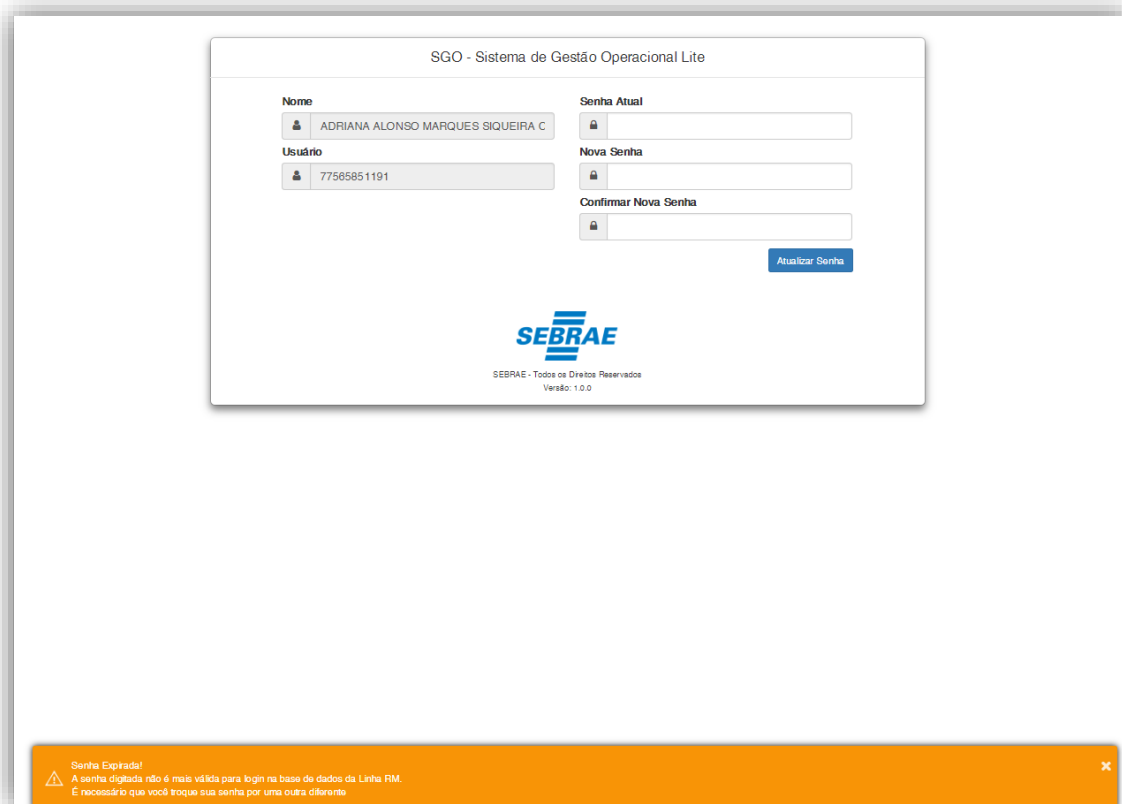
SGO - Sistema de Gestão Operacional Lite

Nome
ADRIANA ALONSO MARQUES SIQUEIRA C

Usuário
77565851191

Senha Atual

Nova Senha

Confirmar Nova Senha

Atualizar Senha

SEBRAE

SEBRAE - Todos os Direitos Reservados
Versão: 1.0.0

Senha Expirada!
A senha digitada não é mais válida para login na base de dados da Linha RM.
É necessário que você troque sua senha por uma outra diferente

×